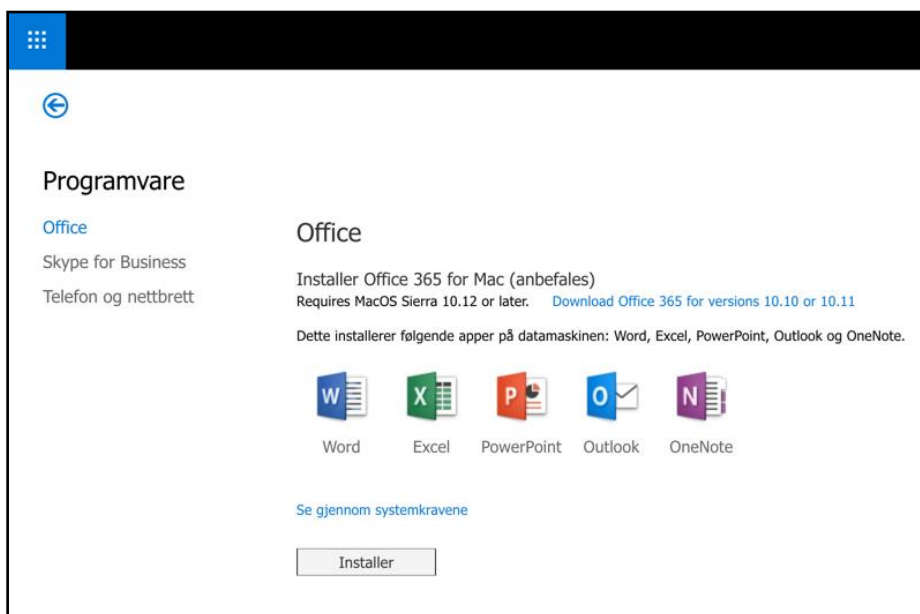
Programvare

Office
Skype for Business
Telefon og nettbrett

Office

Installer Office 365 for Mac (anbefales)
Requires MacOS Sierra 10.12 or later. Download Office 365 for versions 10.10 or 10.11

Dette installerer følgende apper på datamaskinen: Word, Excel, PowerPoint, Outlook og OneNote.

W Word
X Excel
P PowerPoint
O Outlook
N OneNote

Se gjennom systemkravene

Installer